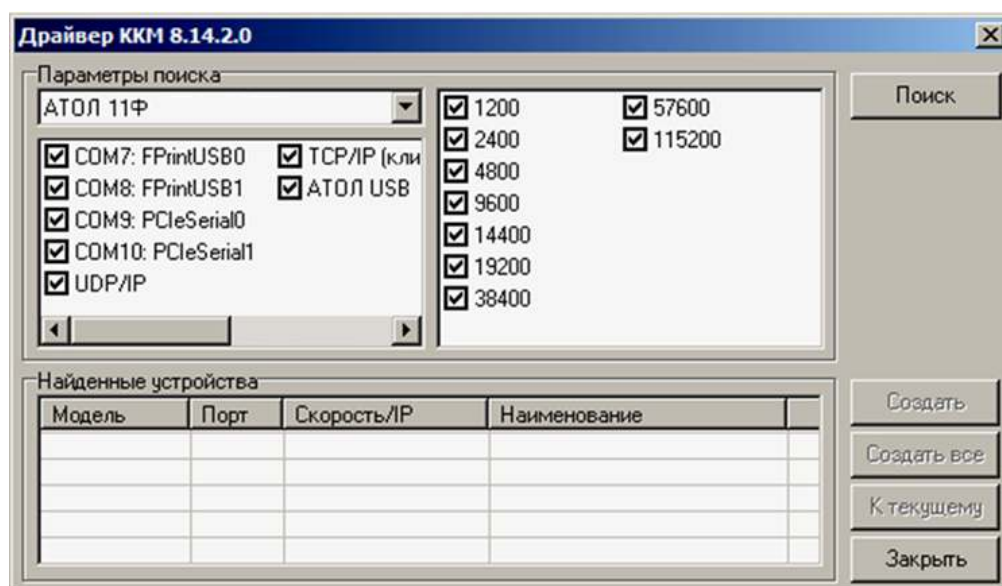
Драйвер ККМ 8.14.2.0

Параметры поиска

АТОЛ 11Ф

☑ COM7: FPrintUSB0
☑ COM8: FPrintUSB1
☑ COM9: PCIeSerial0
☑ COM10: PCIeSerial1
☑ UDP/IP

☑ TCP/IP (кли
☑ АТОЛ USB

☑ 1200
☑ 2400
☑ 4800
☑ 9600
☑ 14400
☑ 19200
☑ 38400

☑ 57600
☑ 115200

Поиск

Найденные устройства

| Модель | Порт | Скорость/IP | Наименование | |
|---|---|---|---|---|
| | | | | |
| | | | | |
| | | | | |
| | | | | |
| | | | | |

Создать

Создать все

К текущему

Закрыть